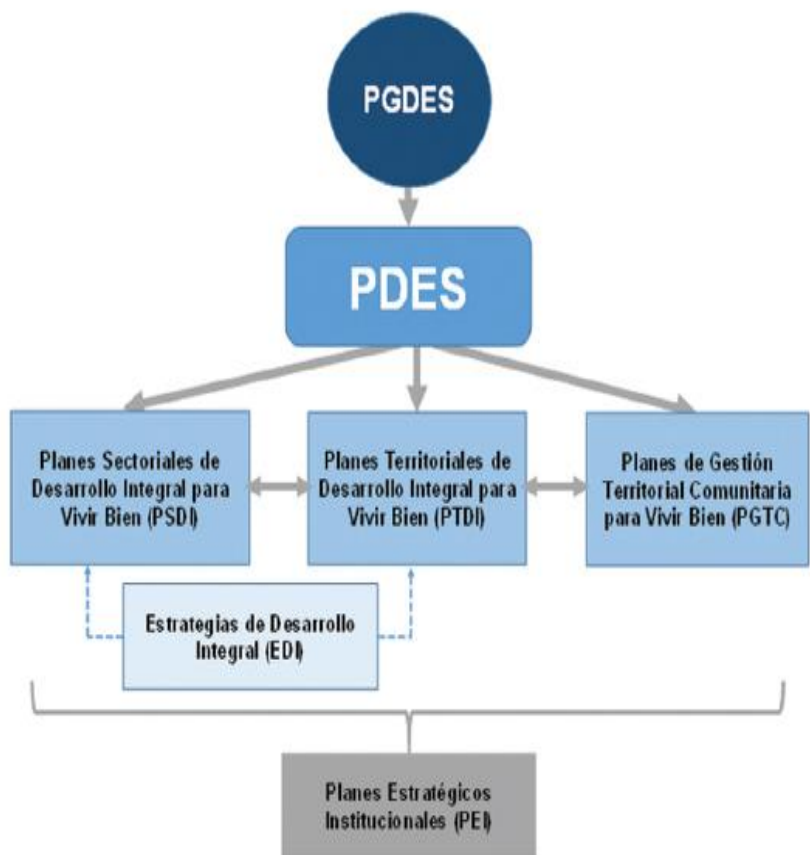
PGDES

PDES

Planes Sectoriales de Desarrollo Integral para Vivir Bien (PSDI)

Planes Territoriales de Desarrollo Integral para Vivir Bien (PTDI)

Planes de Gestión Territorial Comunitaria para Vivir Bien (PGTC)

Estrategias de Desarrollo Integral (EDI)

Planes Estratégicos Institucionales (PEI)